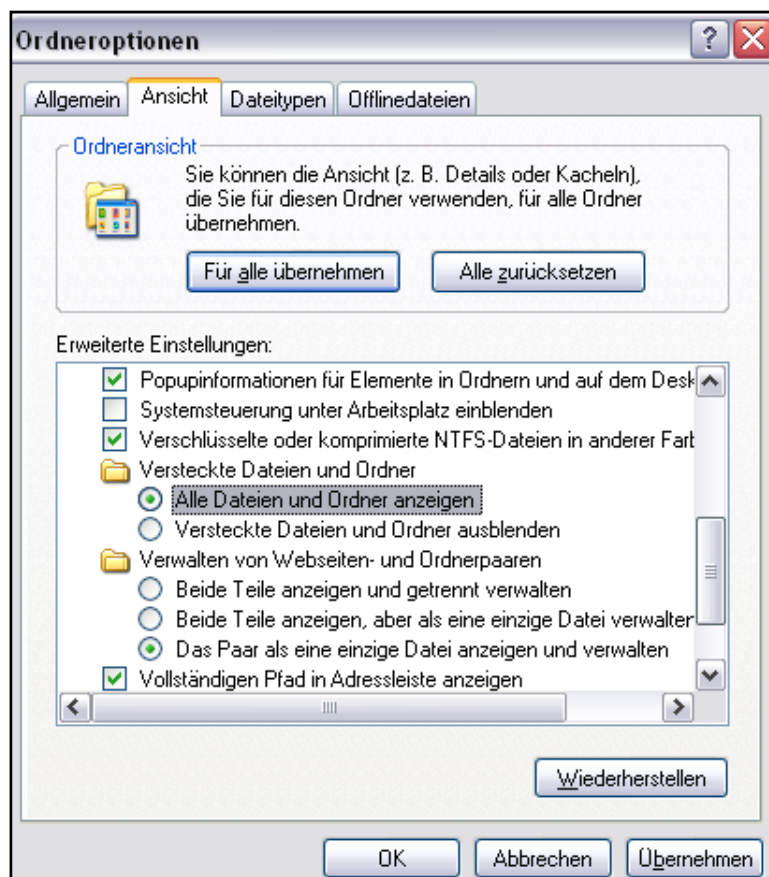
Ordneroptionen

Allgemein | Ansicht | Dateitypen | Offlinedateien

Ordneransicht

Sie können die Ansicht (z. B. Details oder Kacheln), die Sie für diesen Ordner verwenden, für alle Ordner übernehmen.

Für alle übernehmen | Alle zurücksetzen

Erweiterte Einstellungen:

Popupinformationen für Elemente in Ordnern und auf dem Desk
Systemsteuerung unter Arbeitsplatz einblenden
Verschlüsselte oder komprimierte NTFS-Dateien in anderer Farb
Versteckte Dateien und Ordner
Alle Dateien und Ordner anzeigen
Versteckte Dateien und Ordner ausblenden
Verwalten von Webseiten- und Ordnerpaaren
Beide Teile anzeigen und getrennt verwalten
Beide Teile anzeigen, aber als eine einzige Datei verwalter
Das Paar als eine einzige Datei anzeigen und verwalten
Vollständigen Pfad in Adressleiste anzeigen

Wiederherstellen

OK | Abbrechen | Übernehmen